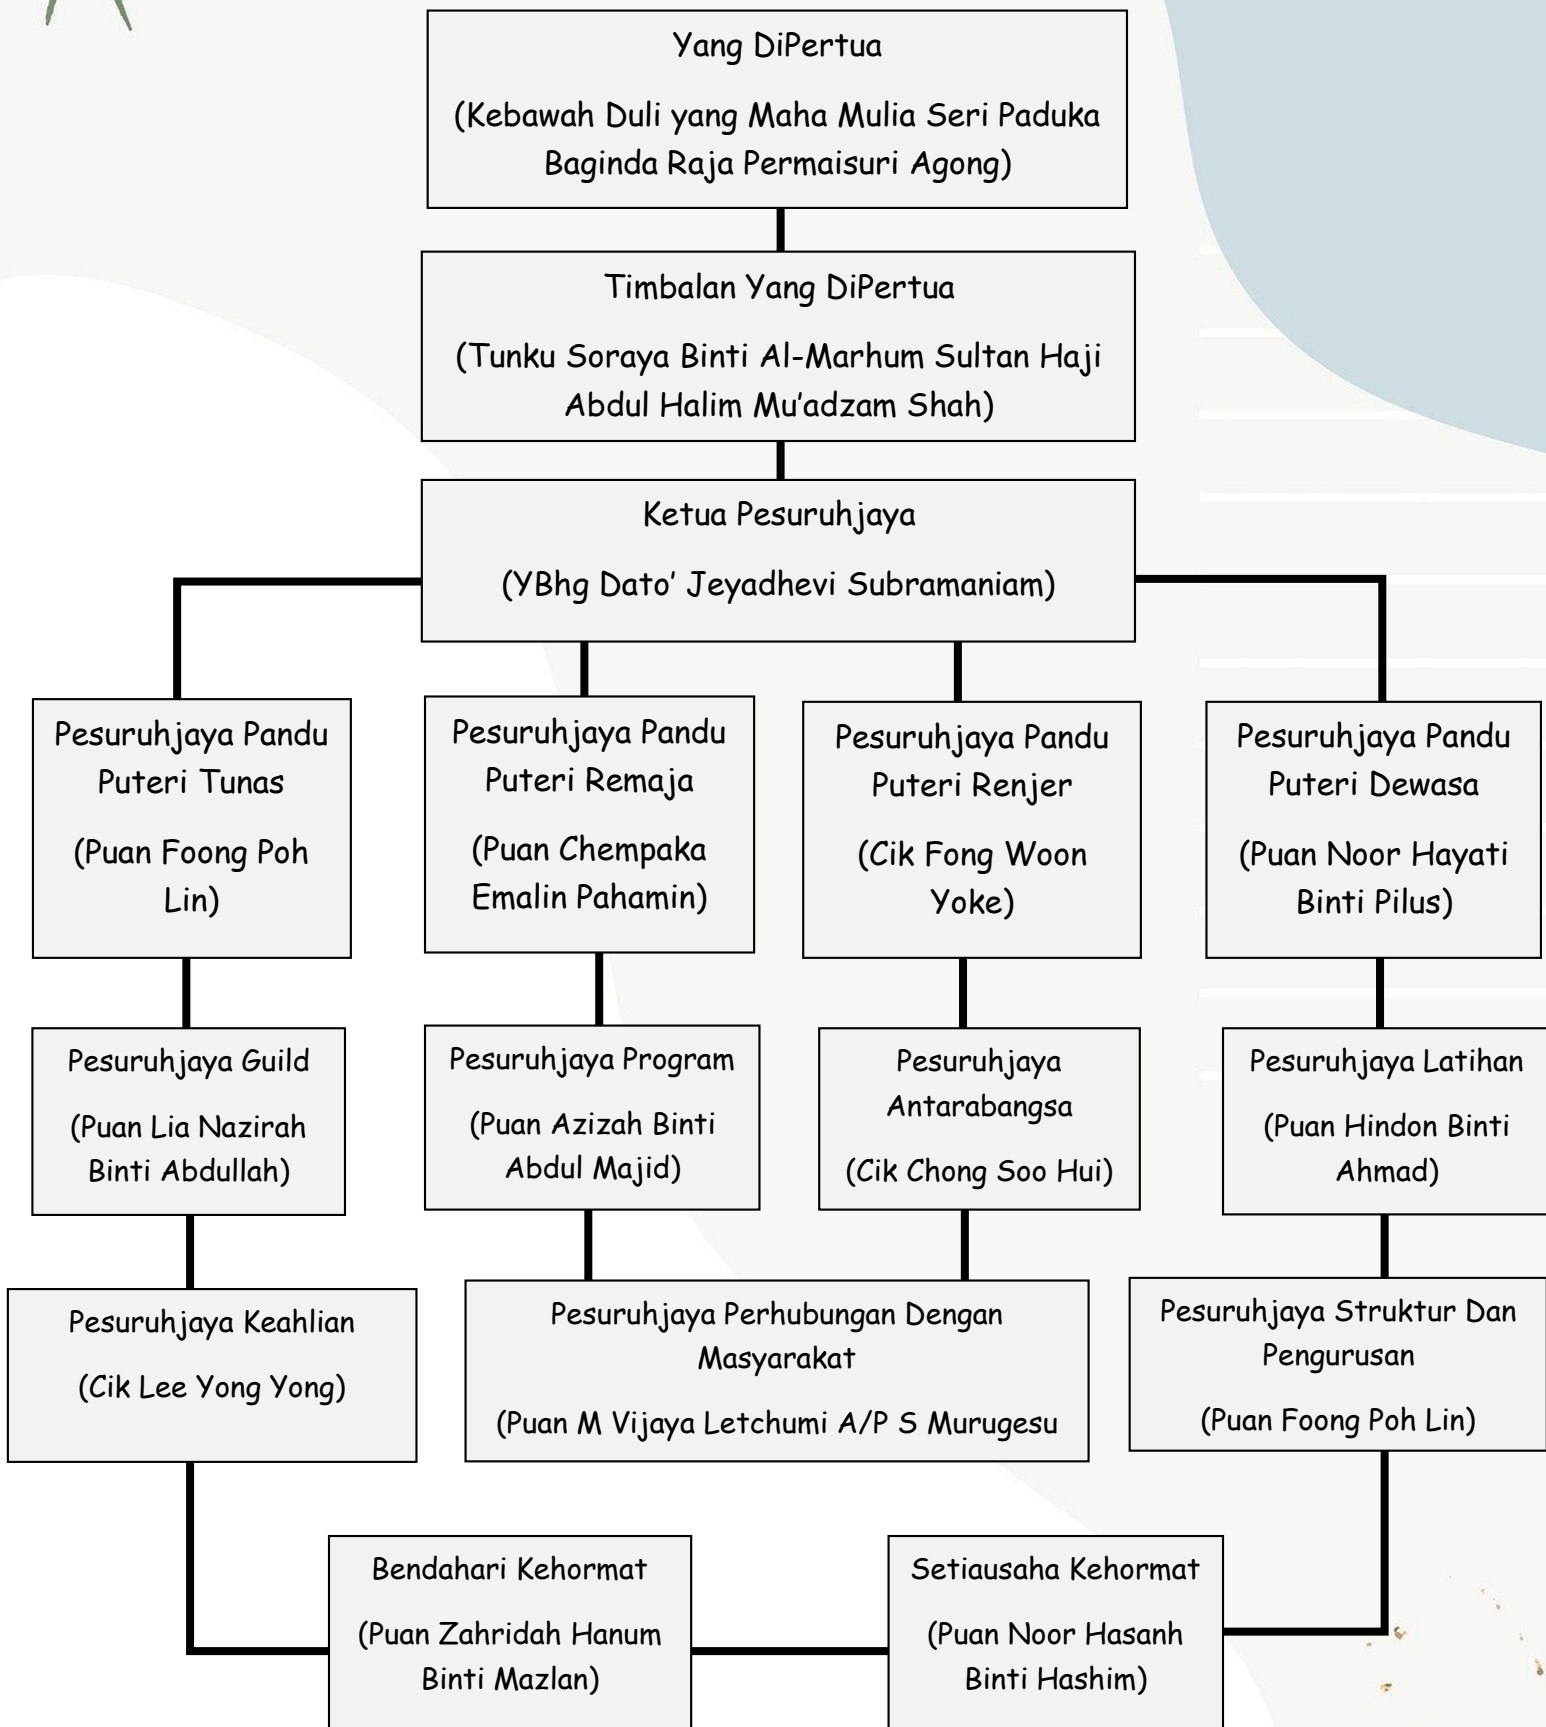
Yang DiPertua

(Kebawah Duli yang Maha Mulia Seri Paduka Baginda Raja Permaisuri Agong)

Timbalan Yang DiPertua

(Tunku Soraya Binti Al-Marhum Sultan Haji Abdul Halim Mu'adzam Shah)

Ketua Pesuruhjaya

(YBhg Dato' Jeyadhevi Subramaniam)

Pesuruhjaya Pandu Puteri Tunas

(Puan Foong Poh Lin)

Pesuruhjaya Pandu Puteri Remaja

(Puan Chempaka Emalin Pahamin)

Pesuruhjaya Pandu Puteri Renjer

(Cik Fong Woon Yoke)

Pesuruhjaya Pandu Puteri Dewasa

(Puan Noor Hayati Binti Pilus)

Pesuruhjaya Guild

(Puan Lia Nazirah Binti Abdullah)

Pesuruhjaya Program

(Puan Azizah Binti Abdul Majid)

Pesuruhjaya Antarabangsa

(Cik Chong Soo Hui)

Pesuruhjaya Latihan

(Puan Hindon Binti Ahmad)

Pesuruhjaya Keahlian

(Cik Lee Yong Yong)

Pesuruhjaya Perhubungan Dengan Masyarakat

(Puan M Vijaya Letchumi A/P S Murugesu

Pesuruhjaya Struktur Dan Pengurusan

(Puan Foong Poh Lin)

Bendahari Kehormat

(Puan Zahridah Hanum Binti Mazlan)

Setiausaha Kehormat

(Puan Noor Hasanh Binti Hashim)